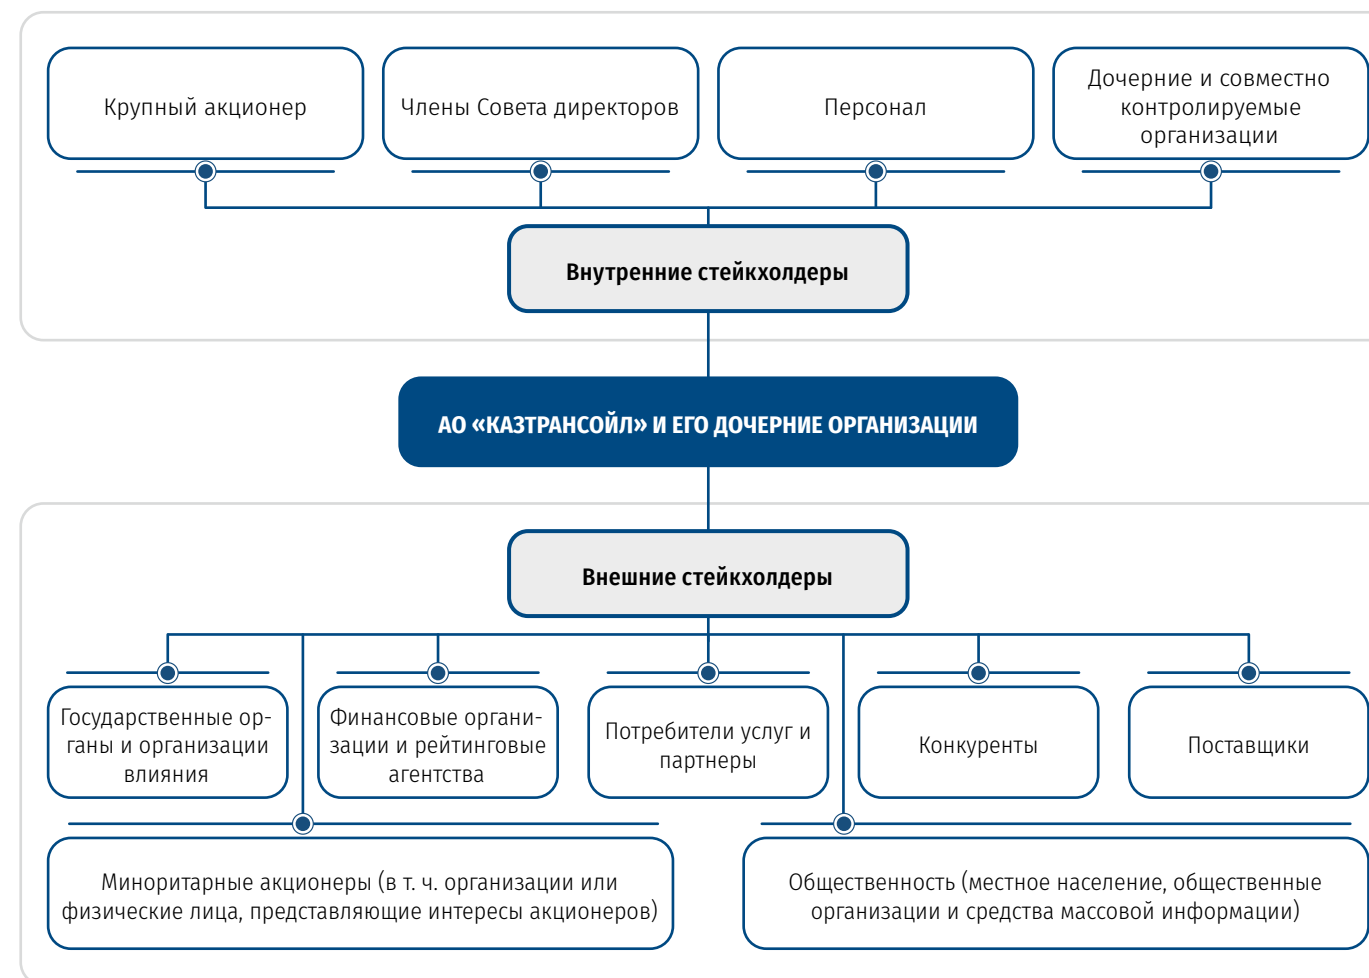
Крупный акционер

Члены Совета директоров

Персонал

Дочерние и совместно контролируемые организации

Внутренние стейкхолдеры

АО «КАЗТРАНСОЙЛ» И ЕГО ДОЧЕРНИЕ ОРГАНИЗАЦИИ

Внешние стейкхолдеры

Государственные органы и организации влияния

Финансовые организации и рейтинговые агентства

Потребители услуг и партнеры

Конкуренты

Поставщики

Миноритарные акционеры (в т. ч. организации или физические лица, представляющие интересы акционеров)

Общественность (местное население, общественные организации и средства массовой информации)